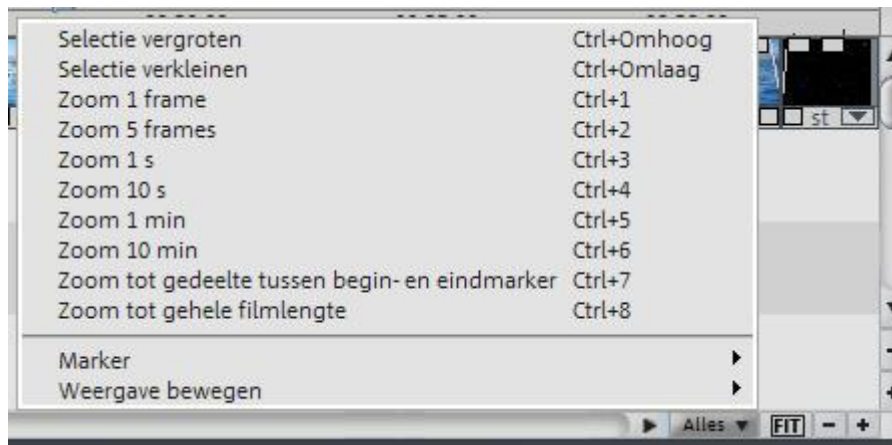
| | |
|---|---|
| Selectie vergroten | Ctrl+Omhoog |
| Selectie verkleinen | Ctrl+Omlaag |
| Zoom 1 frame | Ctrl+1 |
| Zoom 5 frames | Ctrl+2 |
| Zoom 1 s | Ctrl+3 |
| Zoom 10 s | Ctrl+4 |
| Zoom 1 min | Ctrl+5 |
| Zoom 10 min | Ctrl+6 |
| Zoom tot gedeelte tussen begin- en eindmarker | Ctrl+7 |
| Zoom tot gehele filmlengte | Ctrl+8 |

Marker
Weergave bewegen

st

Alles FIT − +